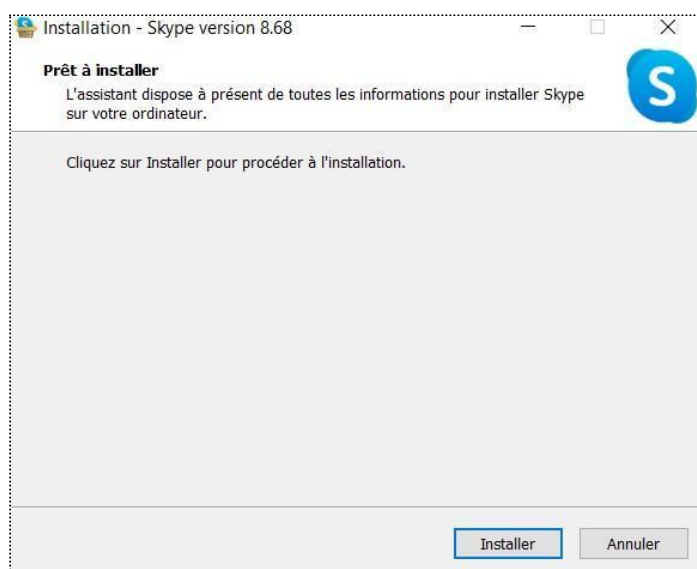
Installation - Skype version 8.68

Prêt à installer
L'assistant dispose à présent de toutes les informations pour installer Skype sur votre ordinateur.

Cliquez sur Installer pour procéder à l'installation.

Installer
Annuler